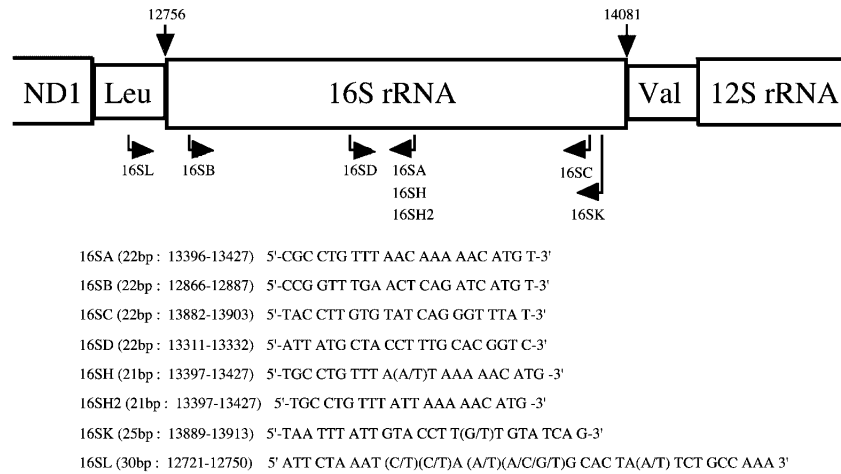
12756

14081

ND1

Leu

16S rRNA

Val

12S rRNA

16SL

16SB

16SD

16SA
16SH
16SH2

16SC

16SK

16SA (22bp : 13396-13427) 5'-CGC CTG TTT AAC AAA AAC ATG T-3'

16SB (22bp : 12866-12887) 5'-CCG GTT TGA ACT CAG ATC ATG T-3'

16SC (22bp : 13882-13903) 5'-TAC CTT GTG TAT CAG GGT TTA T-3'

16SD (22bp : 13311-13332) 5'-ATT ATG CTA CCT TTG CAC GGT C-3'

16SH (21bp : 13397-13427) 5'-TGC CTG TTT A(A/T)T AAA AAC ATG -3'

16SH2 (21bp : 13397-13427) 5'-TGC CTG TTT ATT AAA AAC ATG -3'

16SK (25bp : 13889-13913) 5'-TAA TTT ATT GTA CCT T(G/T)T GTA TCA G-3'

16SL (30bp : 12721-12750) 5' ATT CTA AAT (C/T)(C/T)A (A/T)(A/C/G/T)G CAC TA(A/T) TCT GCC AAA 3'